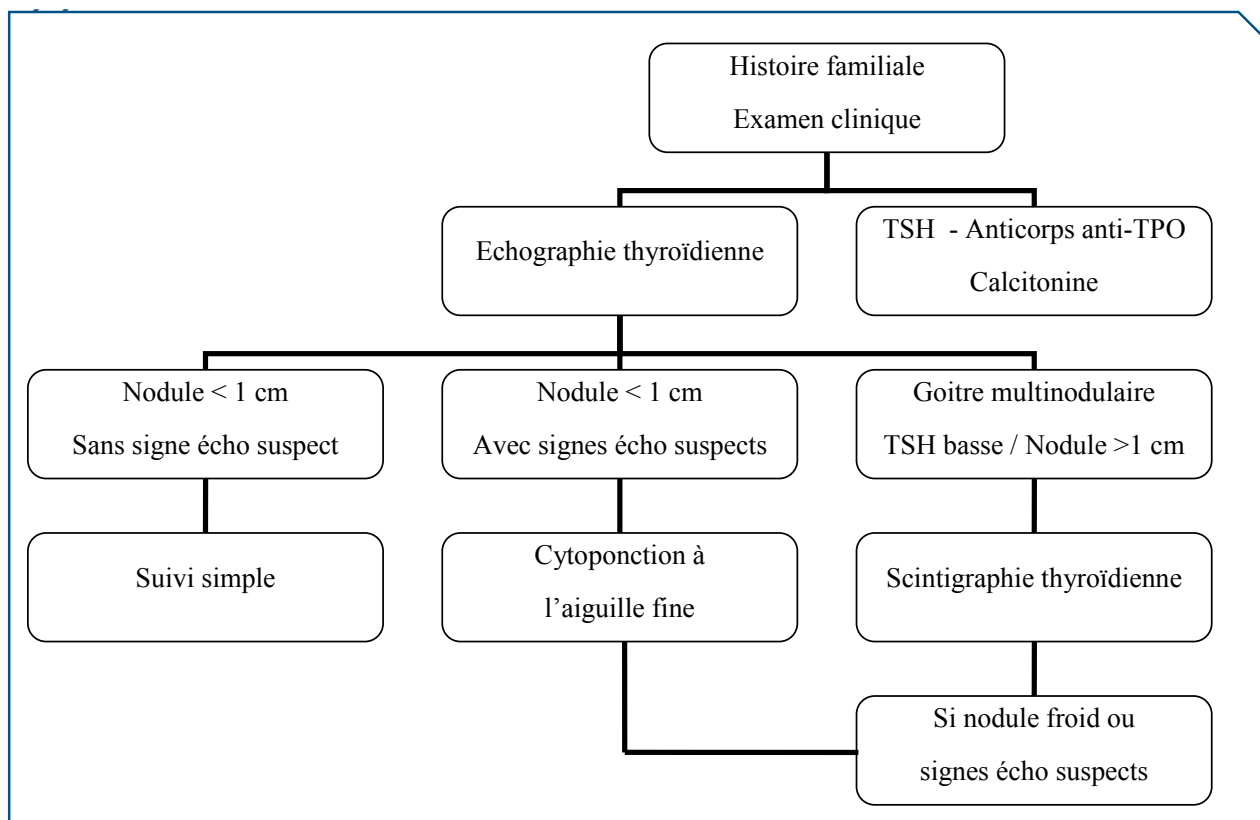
Histoire familiale
Examen clinique

Echographie thyroïdienne

TSH - Anticorps anti-TPO
Calcitonine

Nodule < 1 cm
Sans signe écho suspect

Nodule < 1 cm
Avec signes écho suspects

Goitre multinodulaire
TSH basse / Nodule >1 cm

Suivi simple

Cytoponction à l'aiguille fine

Scintigraphie thyroïdienne

Si nodule froid ou signes écho suspects